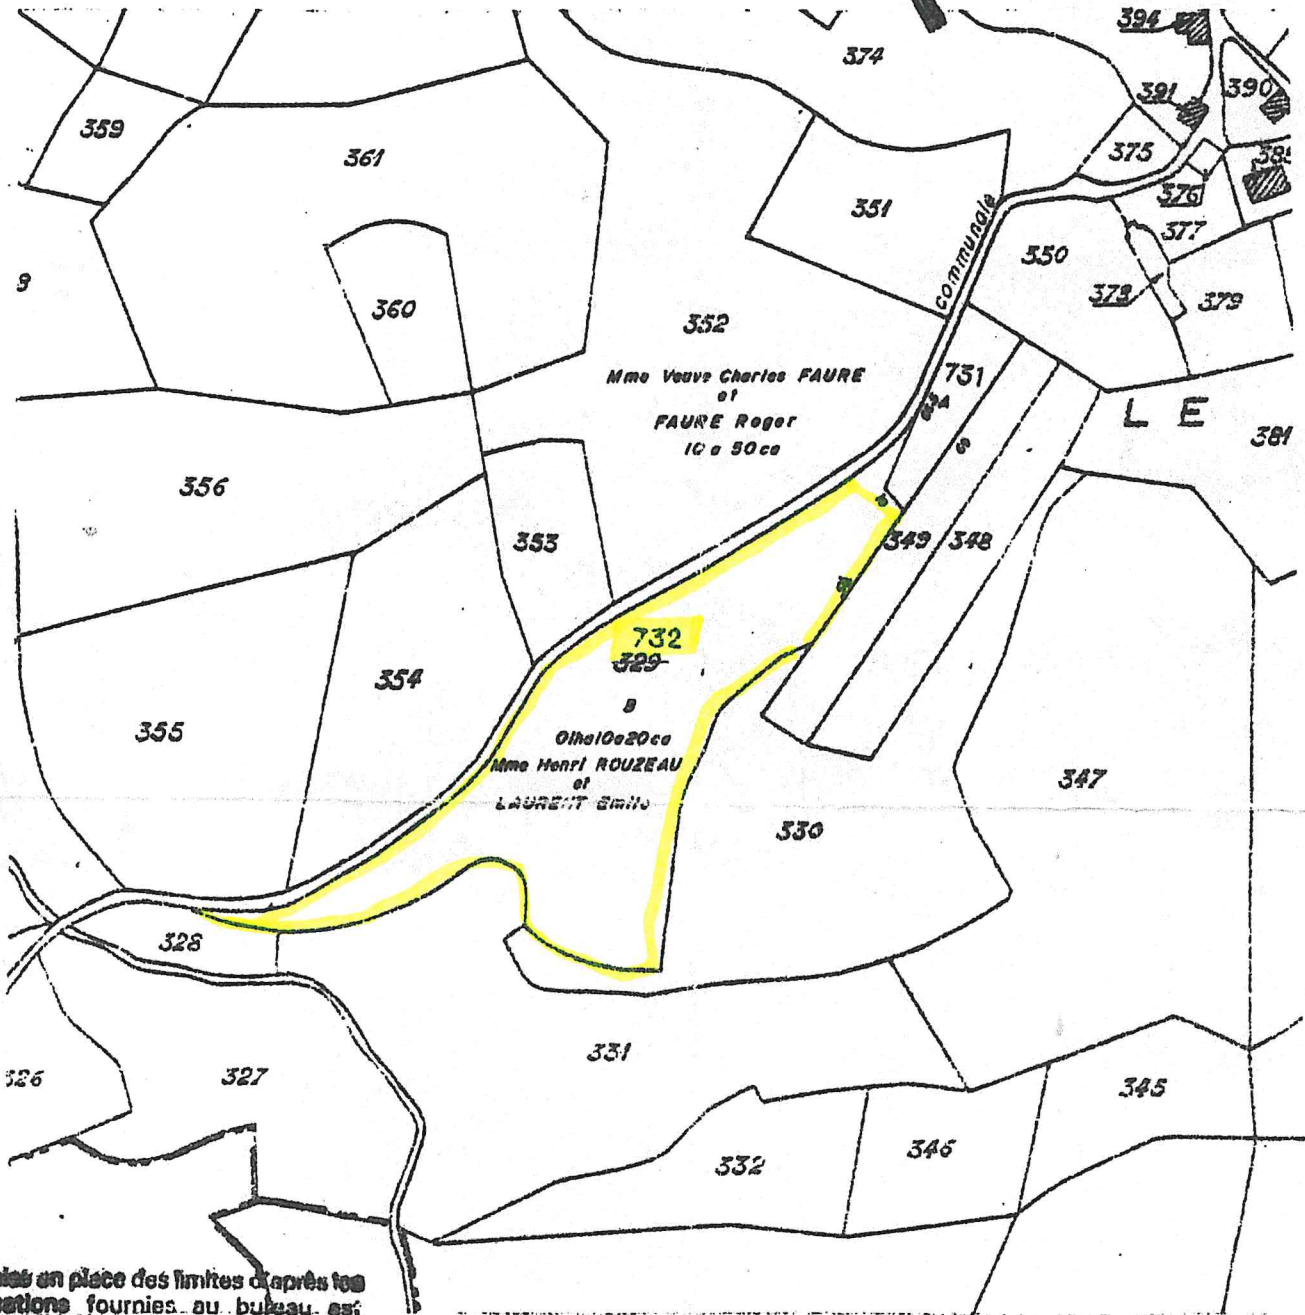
394
374
391
390
359
375
389
361
376
351
communale
377
350
9
360
378
379
352
Mme Veuve Charles FAURE
et
FAURE Roger
10 a 50 ca
731
LE
381
356
349
348
353
732
329
354
B
355
01ha10a20ca
Mme Henri ROUZEAU
et
LAURENT Emile
347
330
328
331
326
327
345
346
332
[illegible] en place des limites d'après les
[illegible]ations fournies au bureau, est